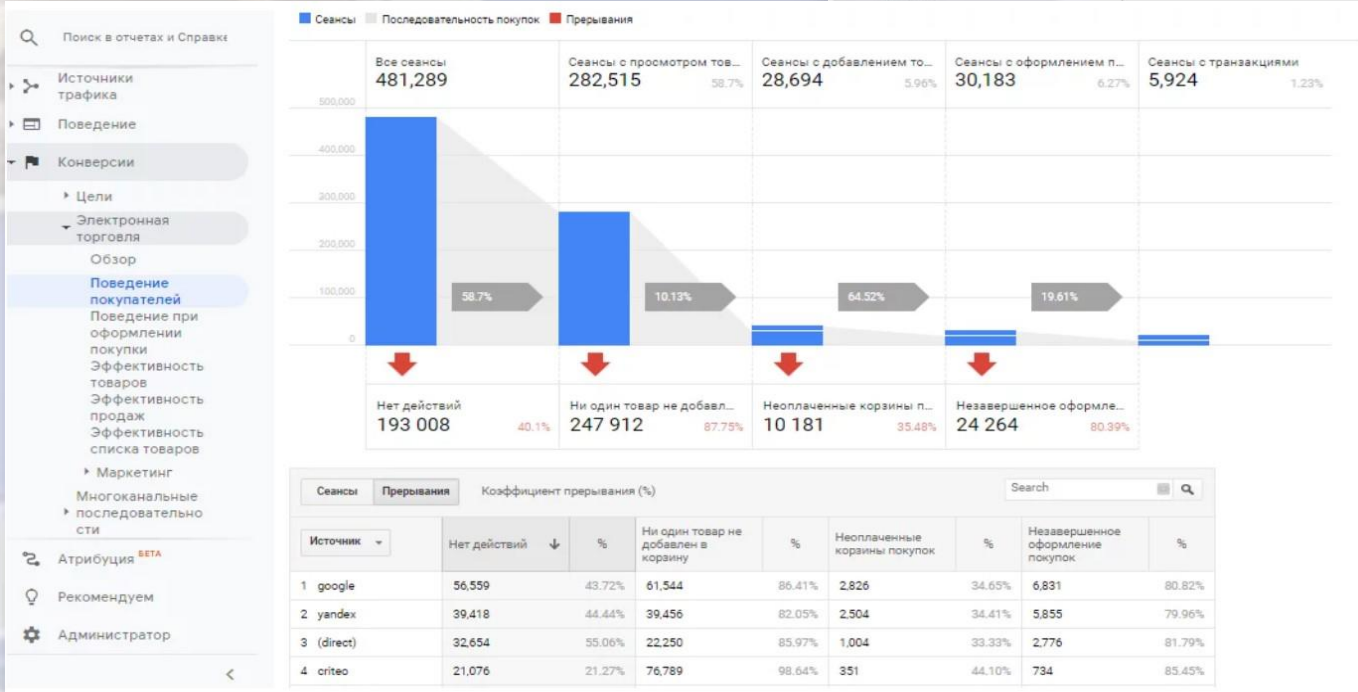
Поиск в отчетах и Справке

Источники трафика

Поведение

Конверсии

Цели

Электронная торговля

Обзор

Поведение покупателей

Поведение при оформлении покупки

Эффективность товаров

Эффективность продаж

Эффективность списка товаров

Маркетинг

Многоканальные последовательности

Атрибуция BETA

Рекомендуем

Администратор

Сеансы Последовательность покупок Прерывания

Все сеансы
481,289

Сеансы с просмотром тов...
282,515 58.7%

Сеансы с добавлением то...
28,694 5.96%

Сеансы с оформлением п...
30,183 6.27%

Сеансы с транзакциями
5,924 1.23%

500,000
400,000
300,000
200,000
100,000
0

58.7%
10.13%
64.52%
19.61%

Нет действий
193 008 40.1%

Ни один товар не добавл...
247 912 87.75%

Неоплаченные корзины п...
10 181 35.48%

Незавершенное оформле...
24 264 80.39%

Сеансы Прерывания Коэффициент прерывания (%)

Search

| Источник | Нет действий | % | Ни один товар не добавлен в корзину | % | Неоплаченные корзины покупок | % | Незавершенное оформление покупок | % |
|---|---|---|---|---|---|---|---|---|
| 1 google | 56,559 | 43.72% | 61,544 | 86.41% | 2,826 | 34.65% | 6,831 | 80.82% |
| 2 yandex | 39,418 | 44.44% | 39,456 | 82.05% | 2,504 | 34.41% | 5,855 | 79.96% |
| 3 (direct) | 32,654 | 55.06% | 22,250 | 85.97% | 1,004 | 33.33% | 2,776 | 81.79% |
| 4 criteo | 21,076 | 21.27% | 76,789 | 98.64% | 351 | 44.10% | 734 | 85.45% |